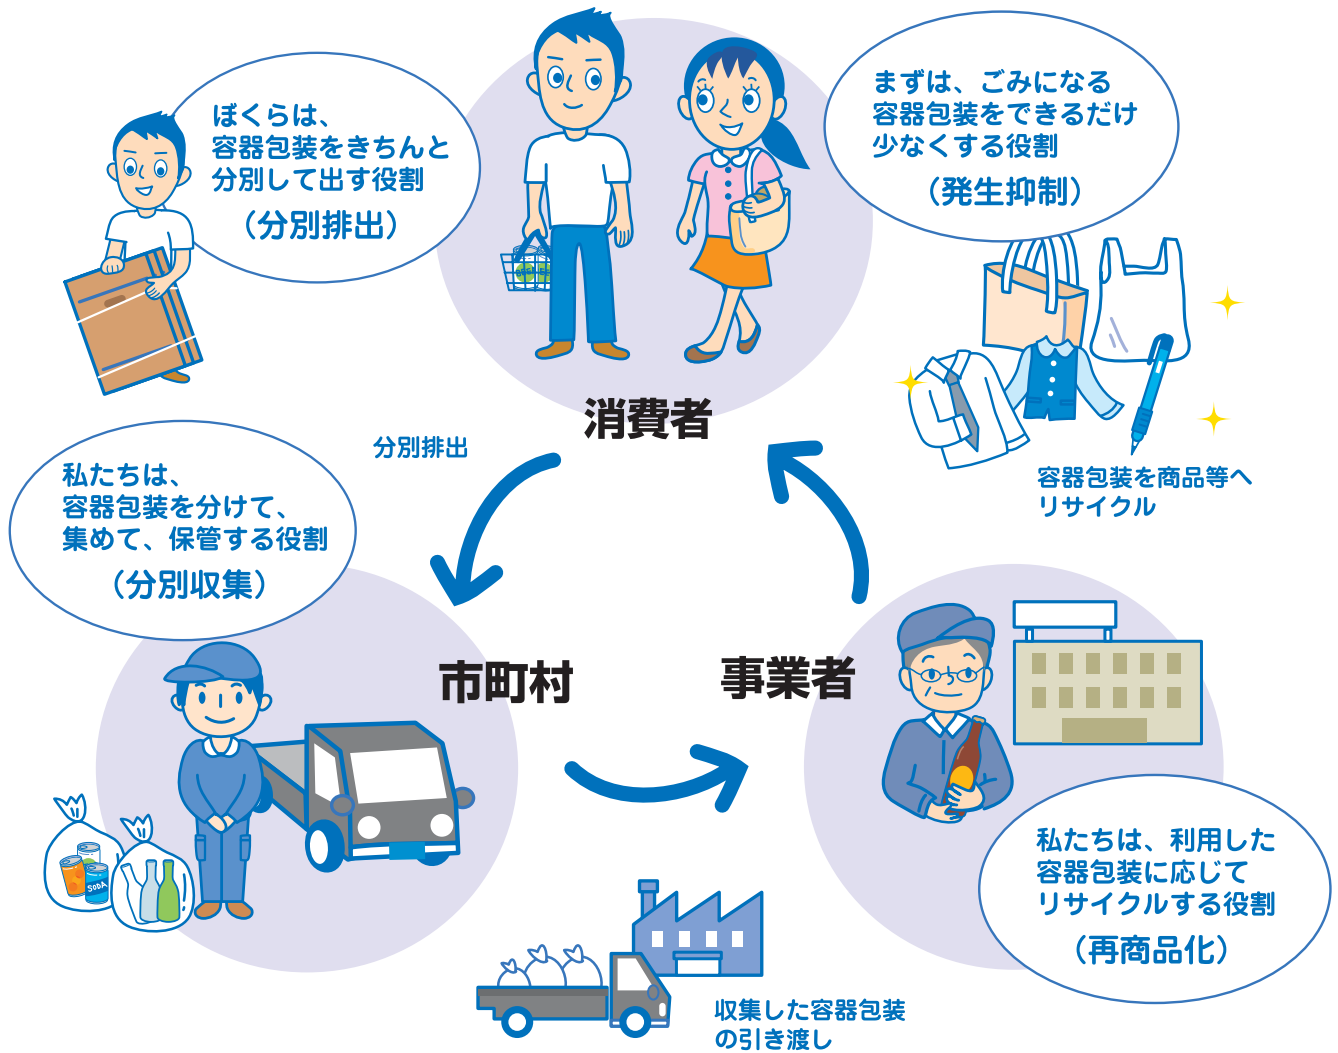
ぼくらは、
容器包装をきちんと
分別して出す役割
（分別排出）

まずは、ごみになる
容器包装をできるだけ
少なくする役割
（発生抑制）

消費者

容器包装を商品等へ
リサイクル

分別排出

私たちは、
容器包装を分けて、
集めて、保管する役割
（分別収集）

市町村

事業者

SODA

私たちは、利用した
容器包装に応じて
リサイクルする役割
（再商品化）

収集した容器包装
の引き渡し